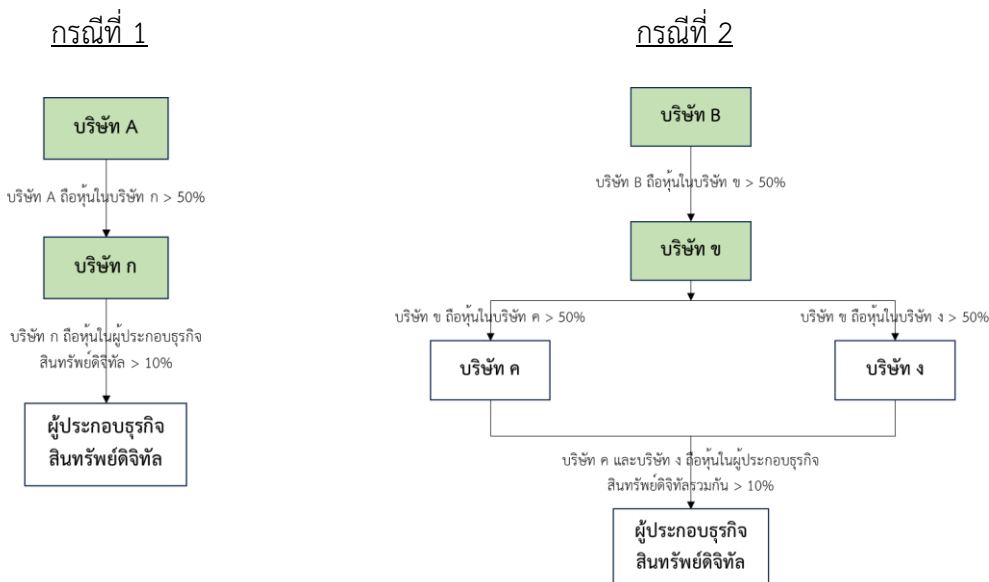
กรณีที่ 1

บริษัท A

บริษัท A ถือหุ้นในบริษัท ก > 50%

บริษัท ก

บริษัท ก ถือหุ้นในผู้ประกอบธุรกิจสินทรัพย์ดิจิทัล > 10%

ผู้ประกอบธุรกิจสินทรัพย์ดิจิทัล

กรณีที่ 2

บริษัท B

บริษัท B ถือหุ้นในบริษัท ข > 50%

บริษัท ข

บริษัท ข ถือหุ้นในบริษัท ค > 50%

บริษัท ข ถือหุ้นในบริษัท ง > 50%

บริษัท ค

บริษัท ง

บริษัท ค และบริษัท ง ถือหุ้นในผู้ประกอบธุรกิจสินทรัพย์ดิจิทัลรวมกัน > 10%

ผู้ประกอบธุรกิจสินทรัพย์ดิจิทัล